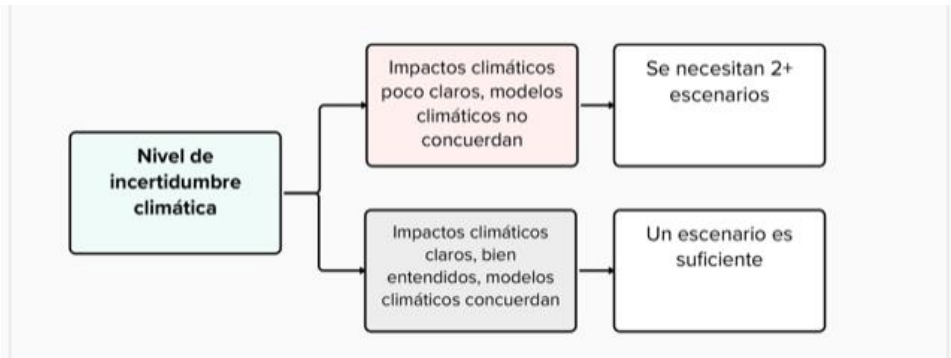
Nivel de incertidumbre climática

Impactos climáticos poco claros, modelos climáticos no concuerdan

Se necesitan 2+ escenarios

Impactos climáticos claros, bien entendidos, modelos climáticos concuerdan

Un escenario es suficiente